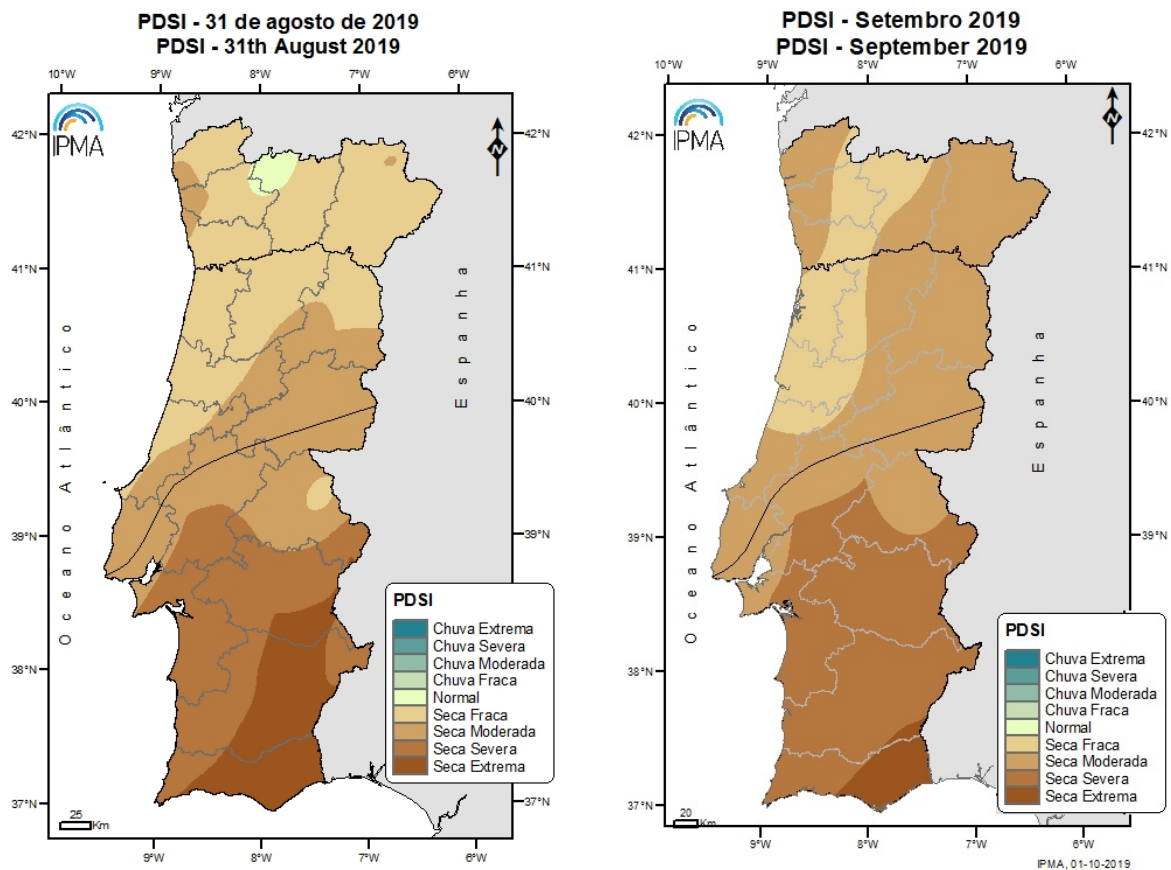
PDSI - 31 de agosto de 2019
PDSI - 31th August 2019

10°W 9°W 8°W 7°W 6°W

IPMA

42°N 41°N 40°N 39°N 38°N 37°N

Oceano Atlântico

Espanha

PDSI
Chuva Extrema
Chuva Severa
Chuva Moderada
Chuva Fraca
Normal
Seca Fraca
Seca Moderada
Seca Severa
Seca Extrema

25 Km

9°W 8°W 7°W 6°W

PDSI - Setembro 2019
PDSI - September 2019

10°W 9°W 8°W 7°W 6°W

IPMA

42°N 41°N 40°N 39°N 38°N 37°N

Oceano Atlântico

Espanha

PDSI
Chuva Extrema
Chuva Severa
Chuva Moderada
Chuva Fraca
Normal
Seca Fraca
Seca Moderada
Seca Severa
Seca Extrema

20 Km

9°W 8°W 7°W 6°W

IPMA, 01-10-2019